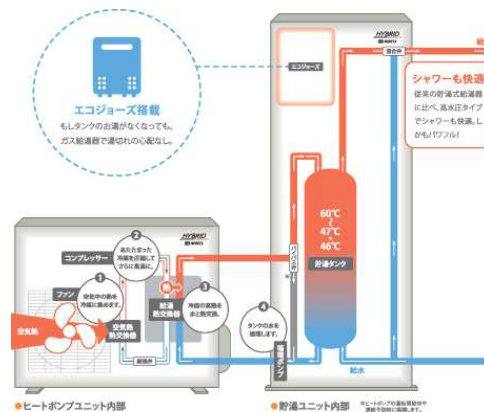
エコジョーズ搭載
もしタンクのお湯がなくなっても、ガス給湯器で湯切れの心配なし。

HYBRID

エコジョーズ

混合弁

シャワーも快適
従来の貯湯式給湯器に比べ、高水圧タイプでシャワーも快適、しかもパワフル!

HYBRID

コンプレッサー

2
あたたまった冷媒を圧縮してさらに高温に。

1
空気中の熱を冷媒に集めます。

ファン

空気熱

空気熱交換器

膨張弁

給湯熱交換器

3
冷媒の高熱をお湯に熱交換。

4
タンクの水を循環します。

循環ポンプ

60℃
47℃
46℃
貯湯タンク

給水

●ヒートポンプユニット内部

●貯湯ユニット内部